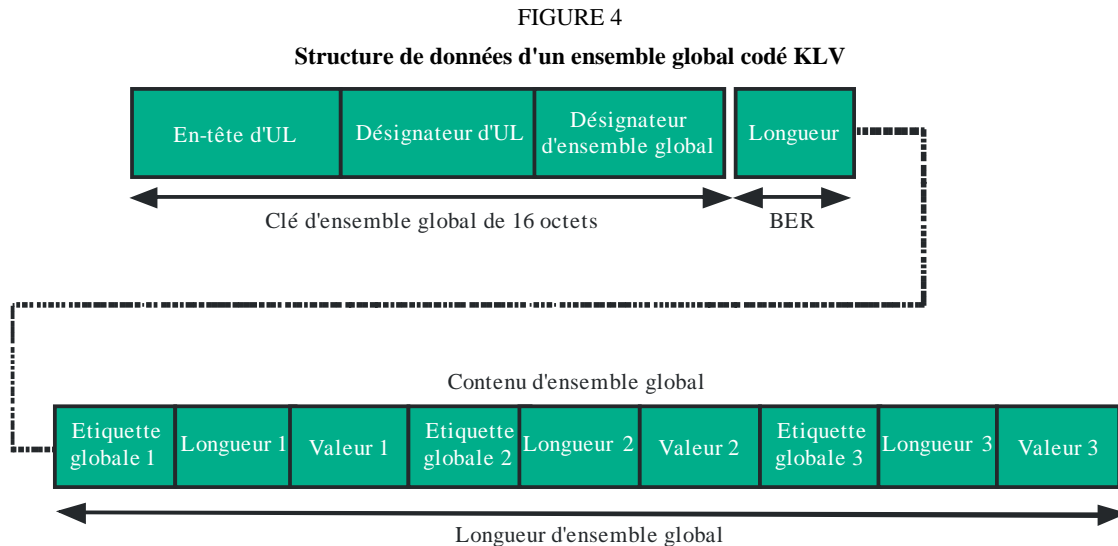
FIGURE 4

**Structure de données d'un ensemble global codé KLV**

En-tête d'UL

Désignateur d'UL

Désignateur d'ensemble global

Longueur

Clé d'ensemble global de 16 octets

BER

Contenu d'ensemble global

Etiquette globale 1

Longueur 1

Valeur 1

Etiquette globale 2

Longueur 2

Valeur 2

Etiquette globale 3

Longueur 3

Valeur 3

Longueur d'ensemble global